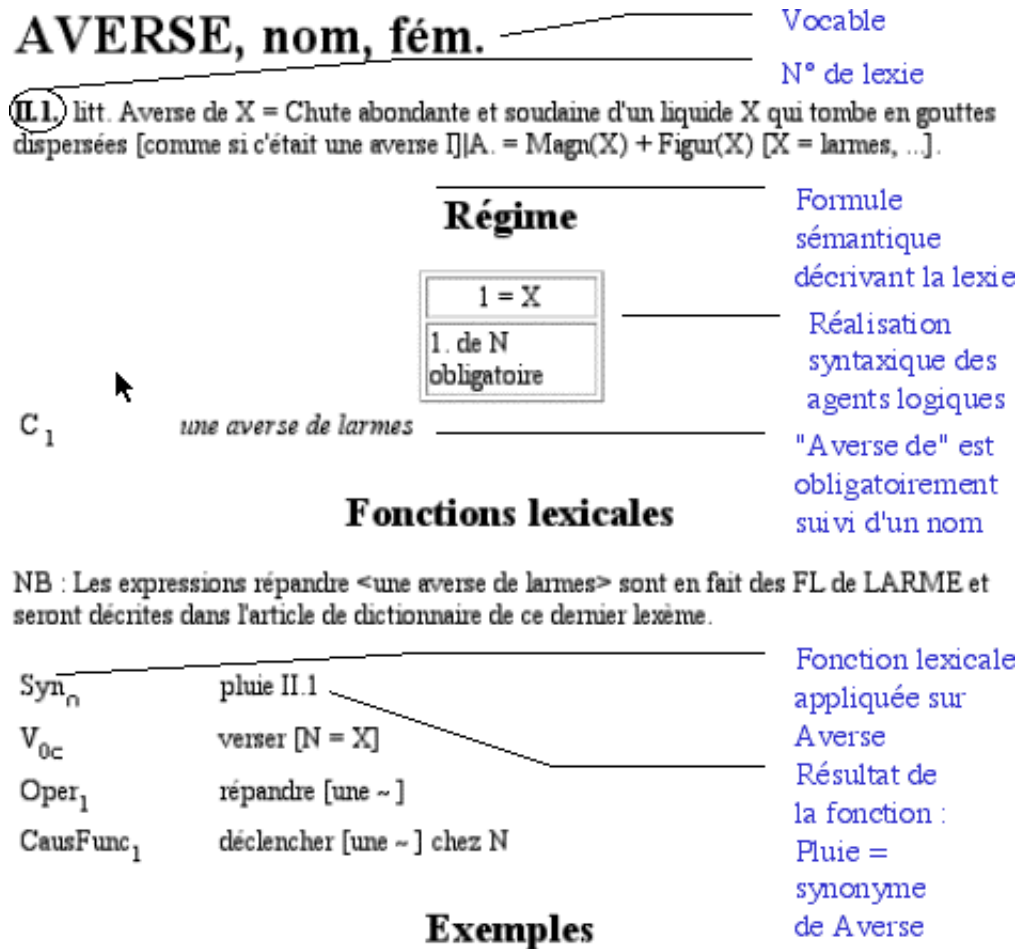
AVERSE, nom, fém.

Vocable

N° de lexie

II.1. litt. Averse de X = Chute abondante et soudaine d'un liquide X qui tombe en gouttes dispersées [comme si c'était une averse I]|A. = Magn(X) + Figur(X) [X = larmes, ...].

Régime

Formule sémantique décrivant la lexie

| 1 = X |
|---|
| 1. de N obligatoire |

Réalisation syntaxique des agents logiques

$C_1$ une averse de larmes

"Averse de" est obligatoirement suivi d'un nom

Fonctions lexicales

NB : Les expressions répandre <une averse de larmes> sont en fait des FL de LARME et seront décrites dans l'article de dictionnaire de ce dernier lexème.

$Syn_\cap$ pluie II.1

$V_{0c}$ verser [N = X]

$Oper_1$ répandre [une ~ ]

$CausFunc_1$ déclencher [une ~ ] chez N

Fonction lexicale appliquée sur Averse

Résultat de la fonction : Pluie = synonyme de Averse

Exemples